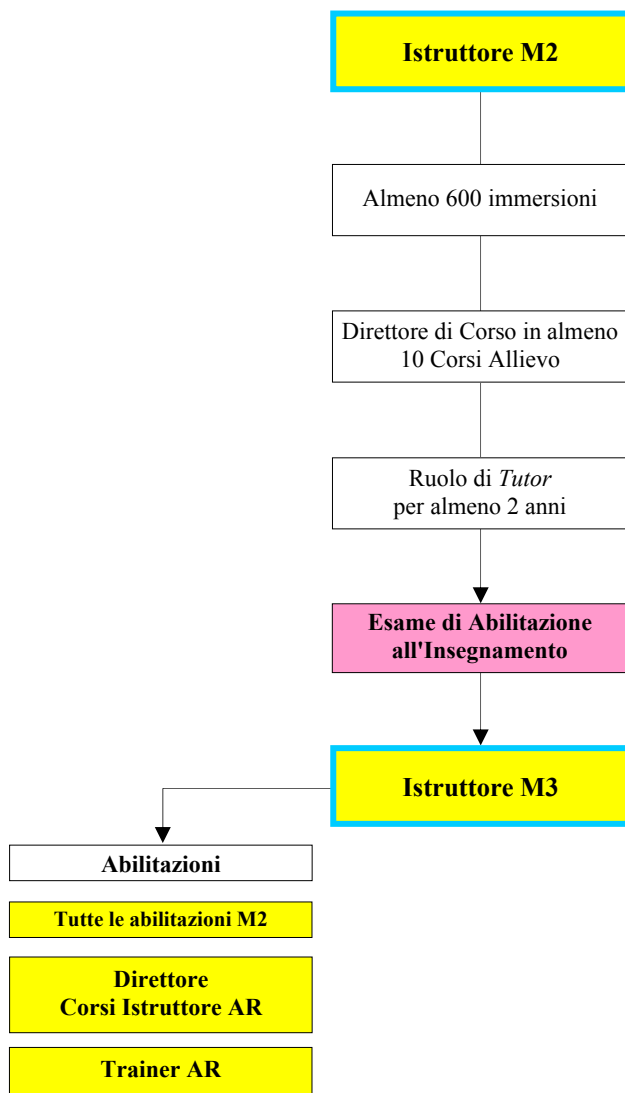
Istruttore M2

Almeno 600 immersioni

Direttore di Corso in almeno 10 Corsi Allievo

Ruolo di *Tutor* per almeno 2 anni

Esame di Abilitazione all'Insegnamento

Istruttore M3

Abilitazioni

Tutte le abilitazioni M2

Direttore Corsi Istruttore AR

Trainer AR